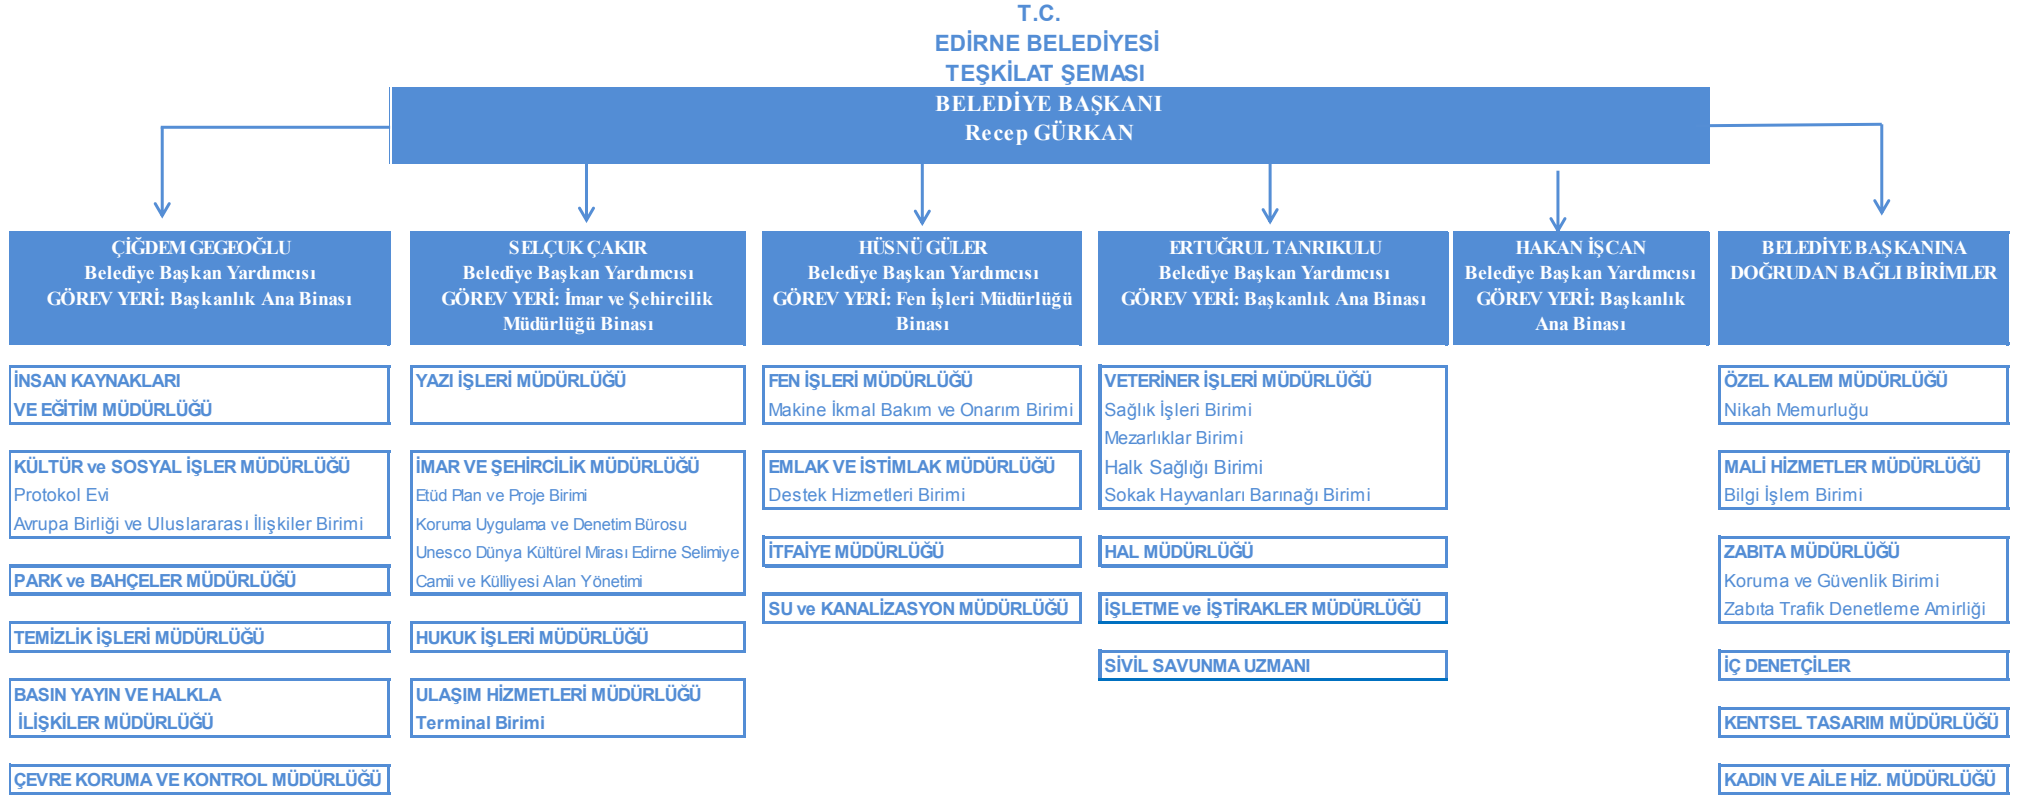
T.C.
EDİRNE BELEDİYESİ
TEŞKİLAT ŞEMASI

BELEDİYE BAŞKANI
Recep GÜRKAN

ÇİĞDEM GEGEOĞLU
Belediye Başkan Yardımcısı
GÖREV YERİ: Başkanlık Ana Binası

İNSAN KAYNAKLARI VE EĞİTİM MÜDÜRLÜĞÜ

KÜLTÜR ve SOSYAL İŞLER MÜDÜRLÜĞÜ
Protokol Evi
Avrupa Birliği ve Uluslararası İlişkiler Birimi

PARK ve BAHÇELER MÜDÜRLÜĞÜ

TEMİZLİK İŞLERİ MÜDÜRLÜĞÜ

BASIN YAYIN VE HALKLA İLİŞKİLER MÜDÜRLÜĞÜ

ÇEVRE KORUMA VE KONTROL MÜDÜRLÜĞÜ

SELÇUK ÇAKIR
Belediye Başkan Yardımcısı
GÖREV YERİ: İmar ve Şehircilik Müdürlüğü Binası

YAZI İŞLERİ MÜDÜRLÜĞÜ

İMAR VE ŞEHİRCİLİK MÜDÜRLÜĞÜ
Etüd Plan ve Proje Birimi
Koruma Uygulama ve Denetim Bürosu
Unesco Dünya Kültürel Mirası Edirne Selimiye
Camii ve Külliyesi Alan Yönetimi

HUKUK İŞLERİ MÜDÜRLÜĞÜ

ULAŞIM HİZMETLERİ MÜDÜRLÜĞÜ
Terminal Birimi

HÜSNÜ GÜLER
Belediye Başkan Yardımcısı
GÖREV YERİ: Fen İşleri Müdürlüğü Binası

FEN İŞLERİ MÜDÜRLÜĞÜ
Makine İkmal Bakım ve Onarım Birimi

EMLAK VE İSTİMLAK MÜDÜRLÜĞÜ
Destek Hizmetleri Birimi

İTFAİYE MÜDÜRLÜĞÜ

SU ve KANALİZASYON MÜDÜRLÜĞÜ

ERTUĞRUL TANRIKULU
Belediye Başkan Yardımcısı
GÖREV YERİ: Başkanlık Ana Binası

VETERİNER İŞLERİ MÜDÜRLÜĞÜ
Sağlık İşleri Birimi
Mezarlıklar Birimi
Halk Sağlığı Birimi
Sokak Hayvanları Barınağı Birimi

HAL MÜDÜRLÜĞÜ

İŞLETME ve İŞTİRAKLER MÜDÜRLÜĞÜ

SİVİL SAVUNMA UZMANI

HAKAN İŞCAN
Belediye Başkan Yardımcısı
GÖREV YERİ: Başkanlık Ana Binası

BELEDİYE BAŞKANINA DOĞRUDAN BAĞLI BİRİMLER

ÖZEL KALEM MÜDÜRLÜĞÜ
Nikah Memurluğu

MALİ HİZMETLER MÜDÜRLÜĞÜ
Bilgi İşlem Birimi

ZABITA MÜDÜRLÜĞÜ
Koruma ve Güvenlik Birimi
Zabıta Trafik Denetleme Amirliği

İÇ DENETÇİLER

KENTSEL TASARIM MÜDÜRLÜĞÜ

KADIN VE AİLE HİZ. MÜDÜRLÜĞÜ